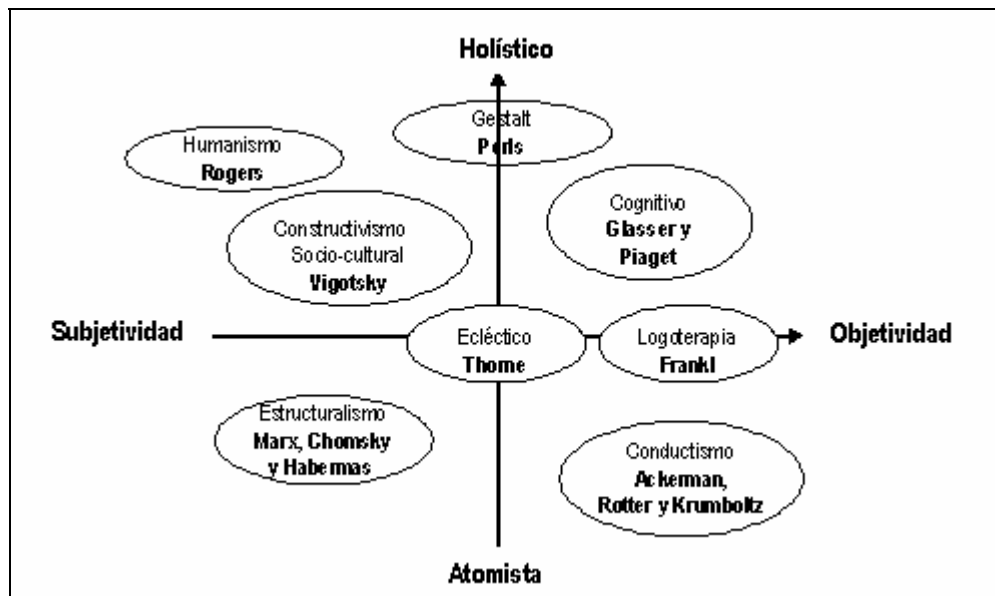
Holístico

Gestalt
Perls

Humanismo
Rogers

Cognitivo
Glasser y Piaget

Constructivismo Socio-cultural
Vigotsky

Subjetividad

Ecléctico
Thome

Logoterapia
Frankl

Objetividad

Estructuralismo
Marx, Chomsky y Habermas

Conductismo
Ackerman, Rotter y Krumboltz

Atomista